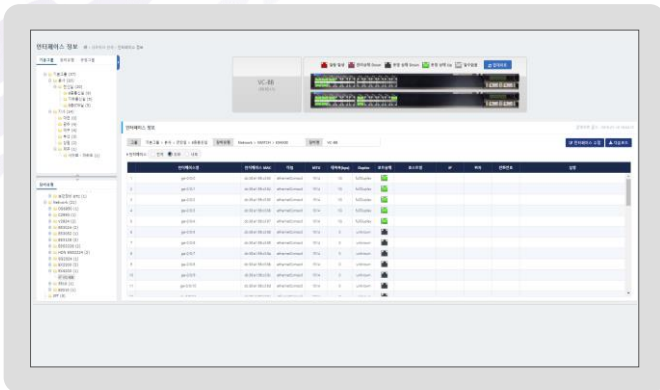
인터페이스 정보

VC-88

인터페이스 정보

| | 인터페이스명 | 인터페이스 MAC | 타입 | MTU | 대역폭(bps) | Duplex | 운영상태 | 최근변경 | IP | 마스크 | 관리용도 | 설명 |
|---|---|---|---|---|---|---|---|---|---|---|---|---|
| 1 | ge-0/0/0 | | ethernetCsmacd | | | fullDuplex | | | | | | |
| 2 | ge-0/0/1 | | ethernetCsmacd | | | fullDuplex | | | | | | |
| 3 | ge-0/0/2 | | ethernetCsmacd | | | fullDuplex | | | | | | |
| 4 | ge-0/0/3 | | ethernetCsmacd | | | fullDuplex | | | | | | |
| 5 | ge-0/0/4 | | ethernetCsmacd | | | fullDuplex | | | | | | |
| 6 | ge-0/0/5 | | ethernetCsmacd | | | fullDuplex | | | | | | |
| 7 | ge-0/0/6 | | ethernetCsmacd | | | unknown | | | | | | |
| 8 | ge-0/0/7 | | ethernetCsmacd | | | unknown | | | | | | |
| 9 | ge-0/0/8 | | ethernetCsmacd | | | unknown | | | | | | |
| 10 | ge-0/0/9 | | ethernetCsmacd | | | unknown | | | | | | |
| 11 | ge-0/0/10 | | ethernetCsmacd | | | unknown | | | | | | |